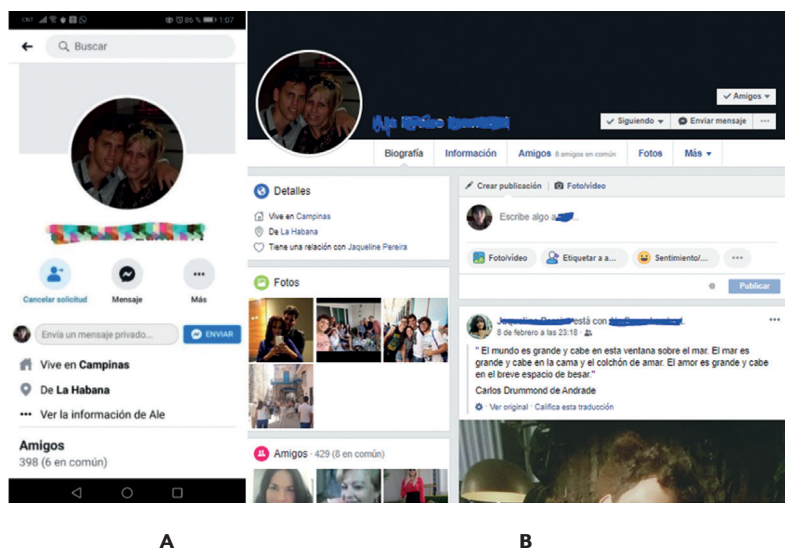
86 % 1:07

Buscar

Cancelar solicitud
Mensaje
Más

Envía un mensaje privado...
ENVIAR

Vive en Campinas
De La Habana
Ver la información de Ale

Amigos
398 (6 en común)

Amigos
Siguiendo
Enviar mensaje

Biografía
Información
Amigos 8 amigos en común
Fotos
Más

Detalles
Vive en Campinas
De La Habana
Tiene una relación con Jaqueline Pereira

Fotos

Amigos · 429 (8 en común)

Crear publicación
Foto/video
Escribe algo a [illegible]...
Foto/video
Etiquetar a a...
Sentimiento/...
Publicar

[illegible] está con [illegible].
8 de febrero a las 23:18
" El mundo es grande y cabe en esta ventana sobre el mar. El mar es grande y cabe en la cama y el colchón de amar. El amor es grande y cabe en el breve espacio de besar."
Carlos Drummond de Andrade
Ver original · Califica esta traducción

A

B